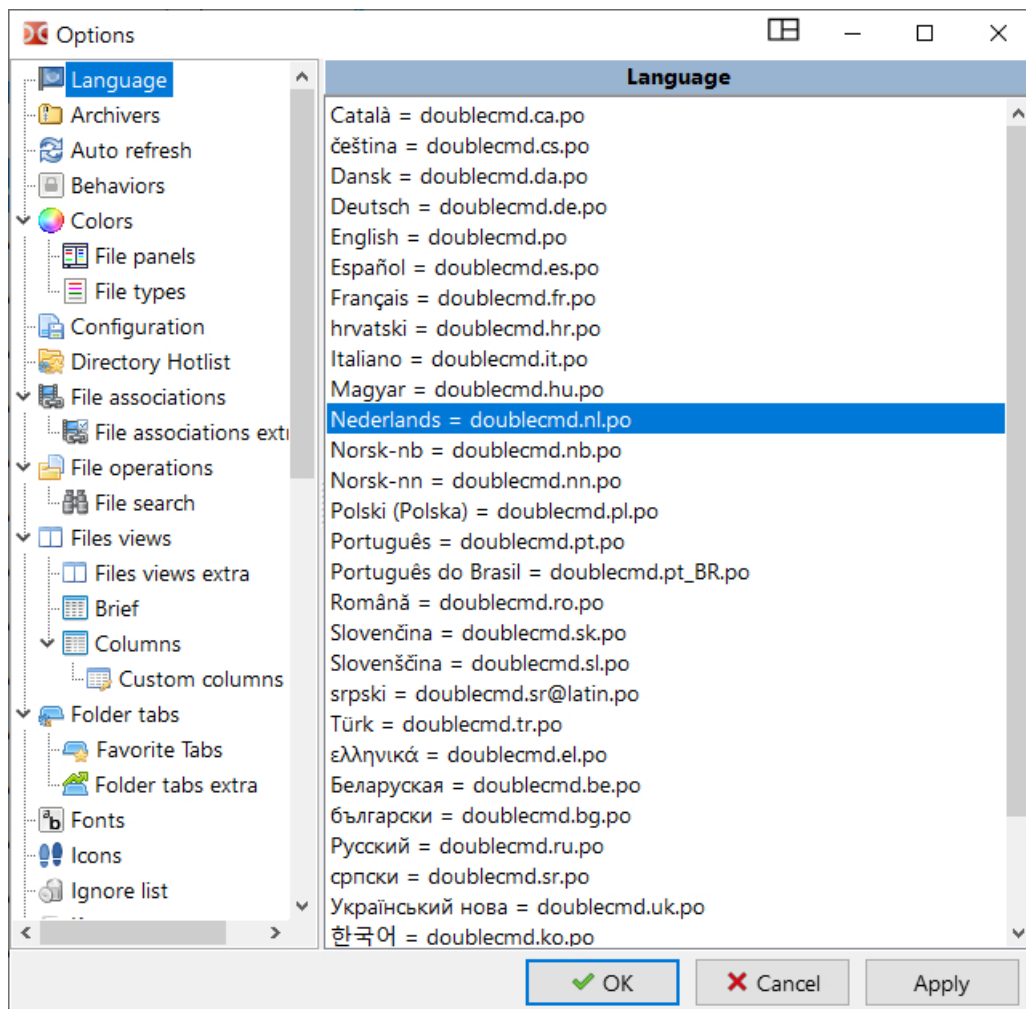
Options

Language
Archivers
Auto refresh
Behaviors
Colors
File panels
File types
Configuration
Directory Hotlist
File associations
File associations extr
File operations
File search
Files views
Files views extra
Brief
Columns
Custom columns
Folder tabs
Favorite Tabs
Folder tabs extra
Fonts
Icons
Ignore list

Language

Català = doublecmd.ca.po
čeština = doublecmd.cs.po
Dansk = doublecmd.da.po
Deutsch = doublecmd.de.po
English = doublecmd.po
Español = doublecmd.es.po
Français = doublecmd.fr.po
hrvatski = doublecmd.hr.po
Italiano = doublecmd.it.po
Magyar = doublecmd.hu.po
Nederlands = doublecmd.nl.po
Norsk-nb = doublecmd.nb.po
Norsk-nn = doublecmd.nn.po
Polski (Polska) = doublecmd.pl.po
Português = doublecmd.pt.po
Português do Brasil = doublecmd.pt_BR.po
Română = doublecmd.ro.po
Slovenčina = doublecmd.sk.po
Slovenščina = doublecmd.sl.po
srpski = doublecmd.sr@latin.po
Türk = doublecmd.tr.po
ελληνικά = doublecmd.el.po
Беларуская = doublecmd.be.po
български = doublecmd.bg.po
Русский = doublecmd.ru.po
српски = doublecmd.sr.po
Український нова = doublecmd.uk.po
한국어 = doublecmd.ko.po

OK
Cancel
Apply